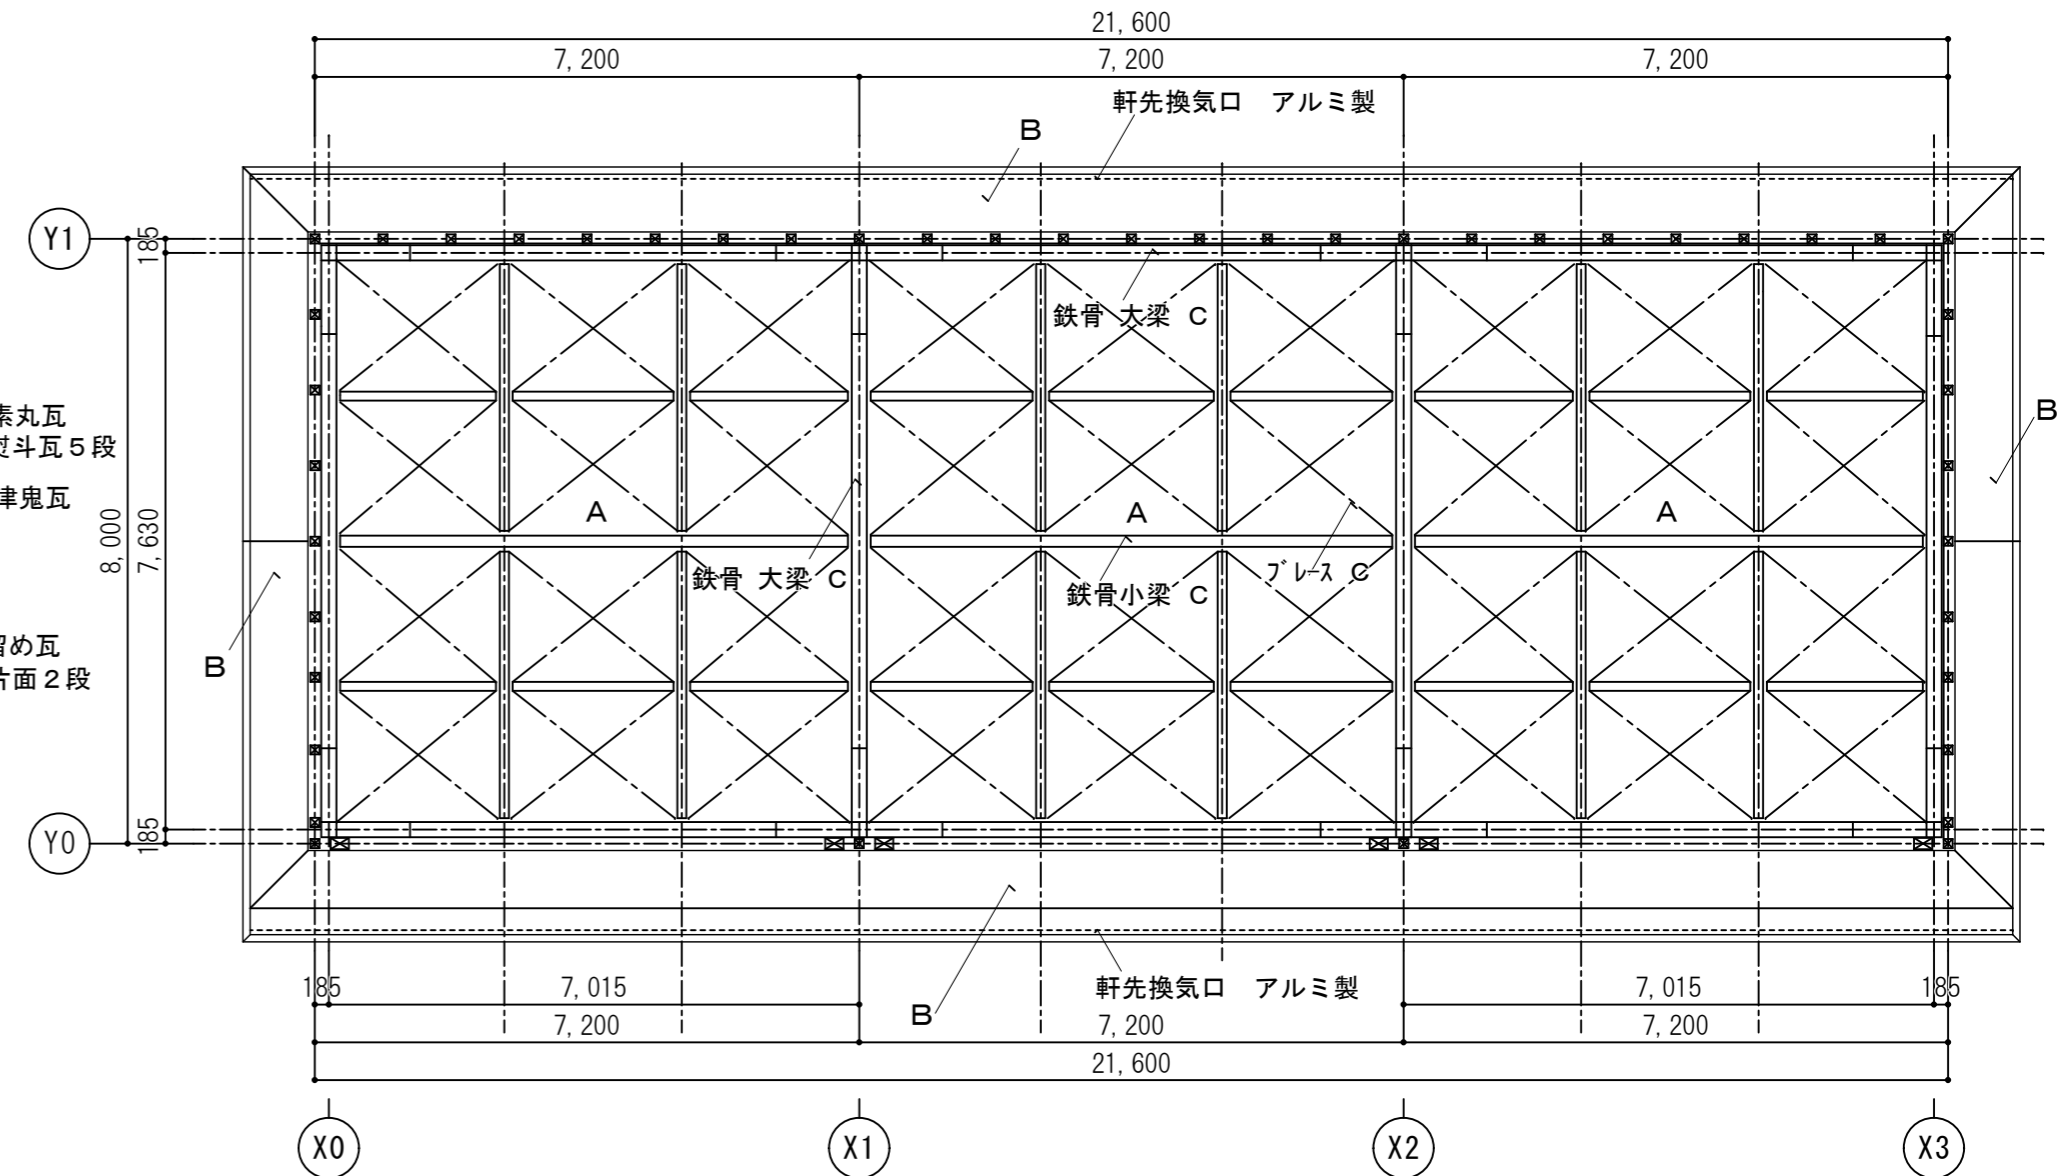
21, 600
7, 200
7, 200
7, 200
軒先換気口　アルミ製
B
Y1
185
鉄骨 大梁 C
素丸瓦
斗瓦５段
津鬼瓦
B
8, 000
7, 630
A
A
A
鉄骨 大梁 C
鉄骨小梁 C
ブレース C
留め瓦
片面２段
B
Y0
185
軒先換気口　アルミ製
185
7, 015
B
7, 015
185
7, 200
7, 200
7, 200
21, 600
X0
X1
X2
X3